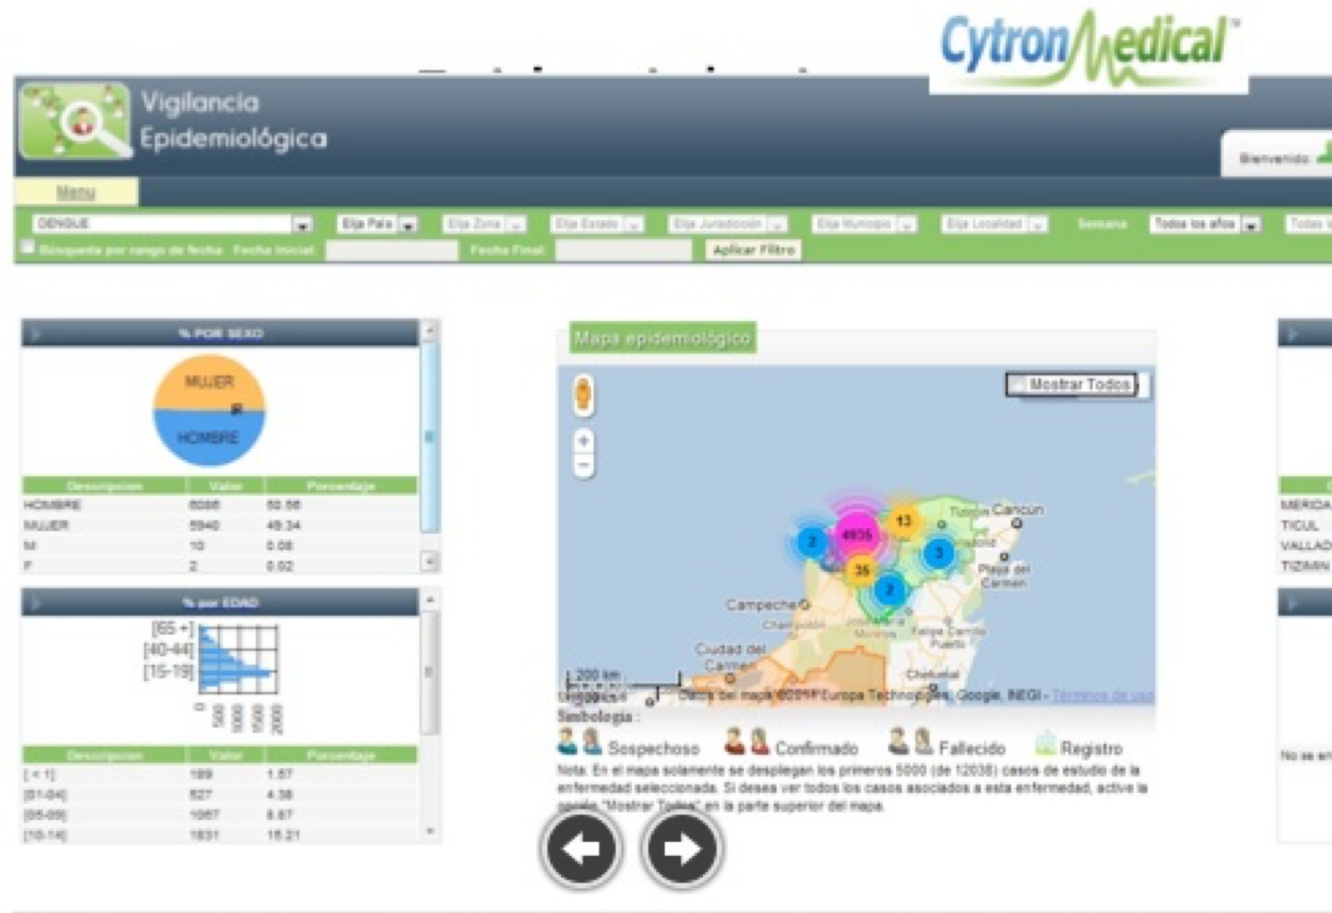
CytronMedical™

Vigilancia Epidemiológica

Bienvenido

Menu

DENGUE | Elija País | Elija Zona | Elija Estado | Elija Jurisdicción | Elija Municipio | Elija Localidad | Semana | Todos los años | Todos

Búsqueda por rango de fecha Fecha Inicial Fecha Final Aplicar Filtro

% POR SEXO

MUJER
HOMBRE

| Descripcion | Valor | Porcentaje |
|---|---|---|
| HOMBRE | 6086 | 50.56 |
| MUJER | 5940 | 49.34 |
| M | 10 | 0.08 |
| F | 2 | 0.02 |

% por EDAD

[65 +]
[40-44]
[15-19]
0 500 1000 1500 2000

| Descripcion | Valor | Porcentaje |
|---|---|---|
| [< 1] | 189 | 1.57 |
| [01-04] | 527 | 4.38 |
| [05-09] | 1067 | 8.87 |
| [10-14] | 1831 | 15.21 |

Mapa epidemiológico

Mostrar Todos

4935 13 2 3 35 2

Cancún
Playa del Carmen
Campeche
Champotón
Ciudad del Carmen
Felipe Carrillo Puerto
Chetumal

200 km
Datos del mapa ©2011 Europa Technologies, Google, INEGI - Términos de uso

Simbologia :

Sospechoso Confirmado Fallecido Registro

Nota: En el mapa solamente se despliegan los primeros 5000 (de 12038) casos de estudio de la enfermedad seleccionada. Si desea ver todos los casos asociados a esta enfermedad, active la opción "Mostrar Todos" en la parte superior del mapa.

MERIDA
TICUL
VALLAD
TIZIMIN

No se en